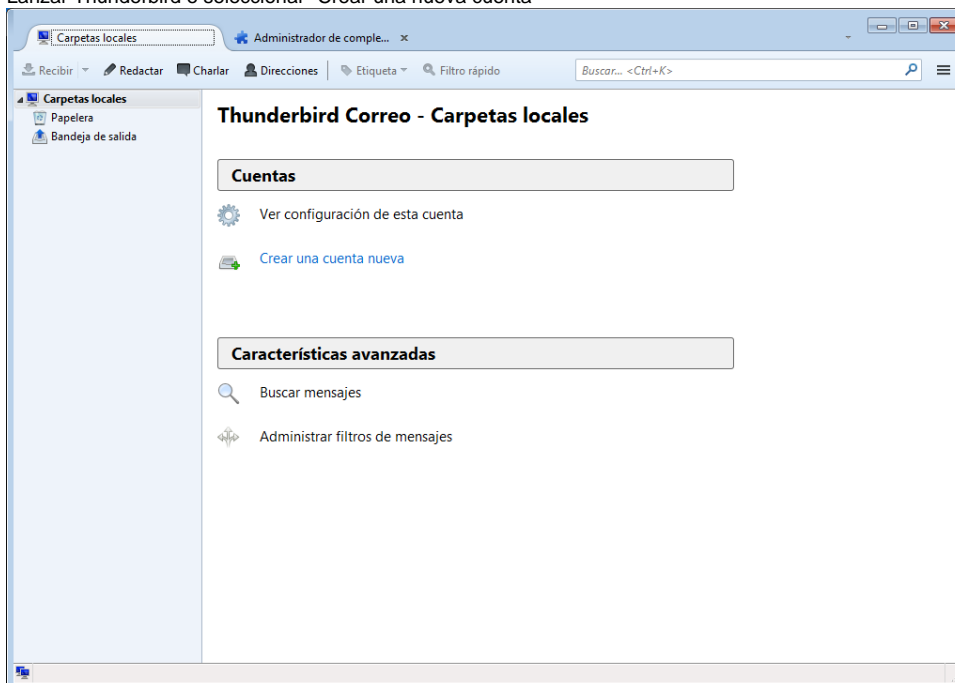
Lanzar Thunderbird o seleccionar "Crear una nueva cuenta"

Carpetas locales
Administrador de comple... ×

Recibir
Redactar
Charlar
Direcciones
Etiqueta
Filtro rápido
Buscar... <Ctrl+K>

Carpetas locales
Papelera
Bandeja de salida

Thunderbird Correo - Carpetas locales

Cuentas

Ver configuración de esta cuenta

Crear una cuenta nueva

Características avanzadas

Buscar mensajes

Administrar filtros de mensajes